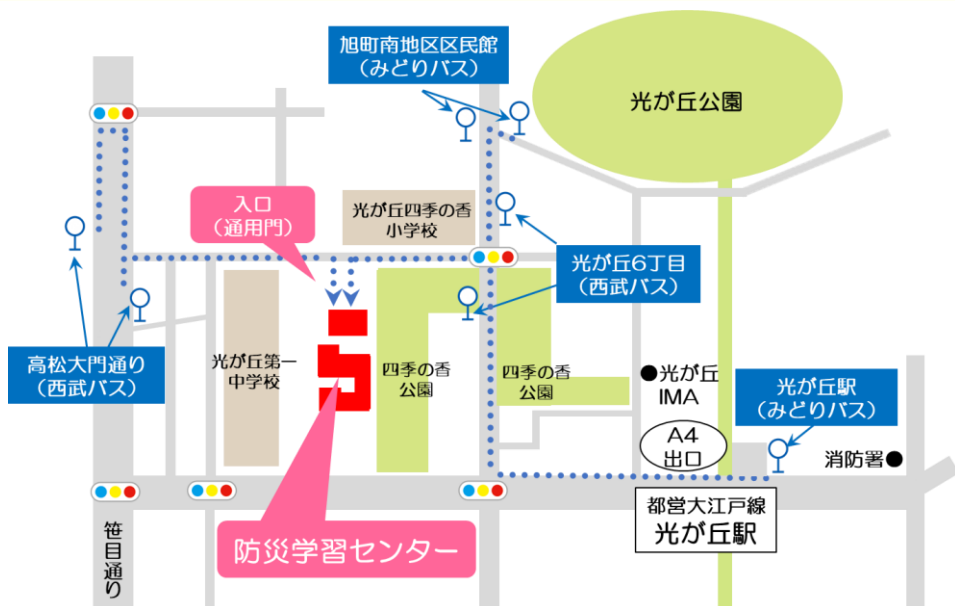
旭町南地区区民館
（みどりバス）

光が丘公園

入口
（通用門）

光が丘四季の香
小学校

光が丘6丁目
（西武バス）

高松大門通り
（西武バス）

光が丘第一
中学校

四季の香
公園

四季の香
公園

●光が丘
IMA

光が丘駅
（みどりバス）

A4
出口

消防署●

都営大江戸線
光が丘駅

笹目通り

防災学習センター